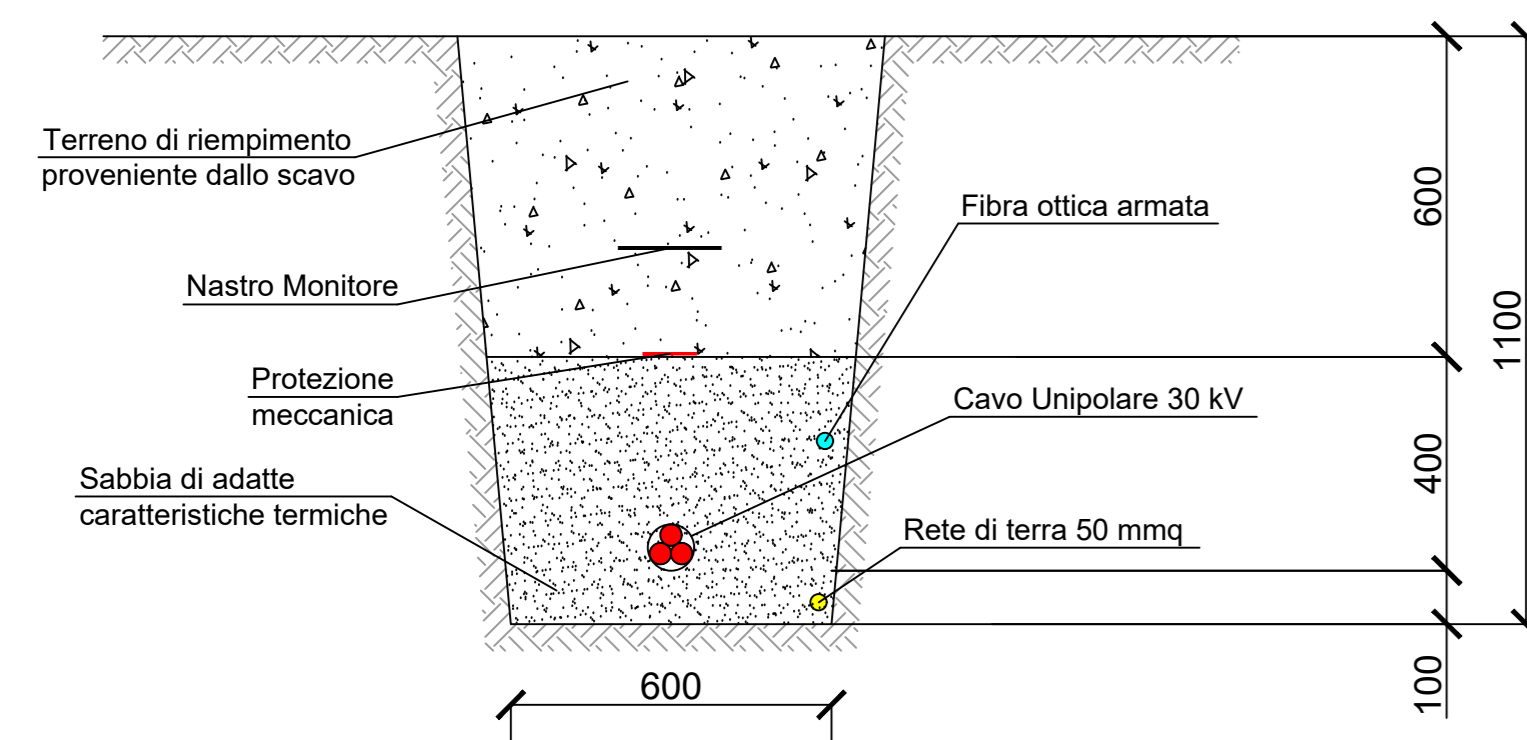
Terreno di riempimento
proveniente dallo scavo

Nastro Monitore

Protezione
meccanica

Sabbia di adatte
caratteristiche termiche

Fibra ottica armata

Cavo Unipolare 30 kV

Rete di terra 50 mmq

600

600

400

1100

100